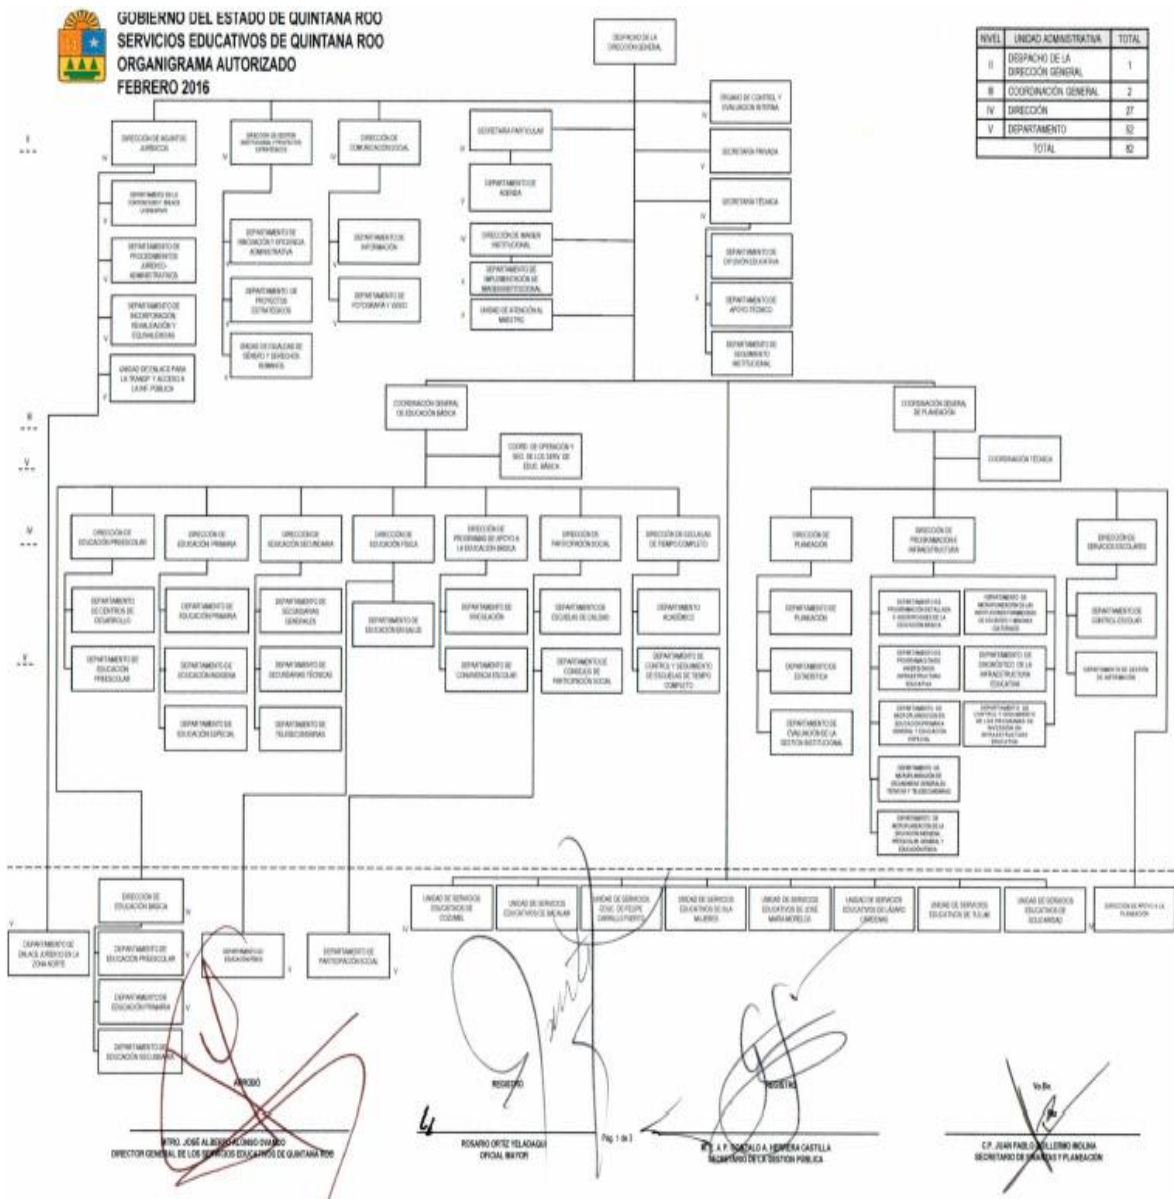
GOBIERNO DEL ESTADO DE QUINTANA ROO
SERVICIOS EDUCATIVOS DE QUINTANA ROO
ORGANIGRAMA AUTORIZADO
FEBRERO 2016

| NIVEL | UNIDAD ADMINISTRATIVA | TOTAL |
|---|---|---|
| II | DESPACHO DE LA DIRECCIÓN GENERAL | 1 |
| III | COORDINACIÓN GENERAL | 2 |
| IV | DIRECCIÓN | 27 |
| V | DEPARTAMENTO | 52 |
| | TOTAL | 82 |

DESPACHO DE LA DIRECCIÓN GENERAL

ÓRGANO DE CONTROL Y EVALUACIÓN INTERNA
SECRETARÍA PRIVADA
SECRETARÍA TÉCNICA
DEPARTAMENTO DE DIFUSIÓN EDUCATIVA
DEPARTAMENTO DE APOYO TÉCNICO
DEPARTAMENTO DE SEGUIMIENTO INSTITUCIONAL

SECRETARÍA PARTICULAR
DEPARTAMENTO DE AGENDA
DIRECCIÓN DE IMAGEN INSTITUCIONAL
DEPARTAMENTO DE IMPLEMENTACIÓN DE IMAGEN INSTITUCIONAL
UNIDAD DE ATENCIÓN AL MAESTRO

DIRECCIÓN DE ASUNTOS JURÍDICOS
DEPARTAMENTO DE LO CONTENCIOSO Y ASUNTOS LABORALES
DEPARTAMENTO DE PROCEDIMIENTOS JURÍDICO-ADMINISTRATIVOS
DEPARTAMENTO DE INCORPORACIÓN, REVALIDACIÓN Y EQUIVALENCIAS
UNIDAD DE ENLACE PARA LA TRANSP. Y ACCESO A LA INF. PÚBLICA

DIRECCIÓN DE GESTIÓN INSTITUCIONAL Y PROYECTOS ESTRATÉGICOS
DEPARTAMENTO DE INNOVACIÓN Y EFICIENCIA ADMINISTRATIVA
DEPARTAMENTO DE PROYECTOS ESTRATÉGICOS
UNIDAD DE IGUALDAD DE GÉNERO Y DERECHOS HUMANOS

DIRECCIÓN DE COMUNICACIÓN SOCIAL
DEPARTAMENTO DE INFORMACIÓN
DEPARTAMENTO DE FOTOGRAFÍA Y VIDEO

COORDINACIÓN GENERAL DE EDUCACIÓN BÁSICA
COORD. DE OPERACIÓN Y SEG. DE LOS SERV. DE EDUC. BÁSICA

DIRECCIÓN DE EDUCACIÓN PREESCOLAR
DEPARTAMENTO DE CENTROS DE DESARROLLO
DEPARTAMENTO DE EDUCACIÓN PREESCOLAR

DIRECCIÓN DE EDUCACIÓN PRIMARIA
DEPARTAMENTO DE EDUCACIÓN PRIMARIA
DEPARTAMENTO DE EDUCACIÓN INDÍGENA
DEPARTAMENTO DE EDUCACIÓN ESPECIAL

DIRECCIÓN DE EDUCACIÓN SECUNDARIA
DEPARTAMENTO DE SECUNDARIAS GENERALES
DEPARTAMENTO DE SECUNDARIAS TÉCNICAS
DEPARTAMENTO DE TELESECUNDARIAS

DIRECCIÓN DE EDUCACIÓN FÍSICA
DEPARTAMENTO DE EDUCACIÓN EN SALUD

DIRECCIÓN DE PROGRAMAS DE APOYO A LA EDUCACIÓN BÁSICA
DEPARTAMENTO DE VINCULACIÓN
DEPARTAMENTO DE CONVIVENCIA ESCOLAR

DIRECCIÓN DE PARTICIPACIÓN SOCIAL
DEPARTAMENTO DE ESCUELAS DE CALIDAD
DEPARTAMENTO DE CONSEJOS DE PARTICIPACIÓN SOCIAL

DIRECCIÓN DE ESCUELAS DE TIEMPO COMPLETO
DEPARTAMENTO ACADÉMICO
DEPARTAMENTO DE CONTROL Y SEGUIMIENTO DE ESCUELAS DE TIEMPO COMPLETO

COORDINACIÓN GENERAL DE PLANEACIÓN
COORDINACIÓN TÉCNICA

DIRECCIÓN DE PLANEACIÓN
DEPARTAMENTO DE PLANEACIÓN
DEPARTAMENTO DE ESTADÍSTICA
DEPARTAMENTO DE EVALUACIÓN DE LA GESTIÓN INSTITUCIONAL

DIRECCIÓN DE PROGRAMACIÓN E INFRAESTRUCTURA
DEPARTAMENTO DE PROGRAMACIÓN DETALLADA Y ASIGNACIÓN DE LA EDUCACIÓN BÁSICA
DEPARTAMENTO DE MICROPLANEACIÓN DE LAS INSTITUCIONES FORMADORAS DE DOCENTES Y MODALIDADES
DEPARTAMENTO DE PROGRAMAS DE INFRAESTRUCTURA EDUCATIVA
DEPARTAMENTO DE DIAGNÓSTICO DE LA INFRAESTRUCTURA EDUCATIVA
DEPARTAMENTO DE MICROPLANEACIÓN DE EDUCACIÓN PREESCOLAR, PRIMARIA GENERAL Y EDUCACIÓN ESPECIAL
DEPARTAMENTO DE CONTROL Y SEGUIMIENTO DE LOS PROGRAMAS DE INVERSIÓN EN INFRAESTRUCTURA EDUCATIVA
DEPARTAMENTO DE MICROPLANEACIÓN DE SECUNDARIAS GENERALES, TÉCNICAS Y TELESECUNDARIAS
DEPARTAMENTO DE MICROPLANEACIÓN DE EDUCACIÓN INDÍGENA, PREESCOLAR GENERAL Y EDUCACIÓN FÍSICA

DIRECCIÓN DE SERVICIOS ESCOLARES
DEPARTAMENTO DE CONTROL ESCOLAR
DEPARTAMENTO DE GESTIÓN DE INFORMACIÓN

DIRECCIÓN DE EDUCACIÓN BÁSICA
DEPARTAMENTO DE EDUCACIÓN PREESCOLAR
DEPARTAMENTO DE EDUCACIÓN PRIMARIA
DEPARTAMENTO DE EDUCACIÓN SECUNDARIA
DEPARTAMENTO DE ENLACE JURÍDICO EN LA ZONA NORTE
DEPARTAMENTO DE EDUCACIÓN FÍSICA
DEPARTAMENTO DE PARTICIPACIÓN SOCIAL

UNIDAD DE SERVICIOS EDUCATIVOS DE COZUMEL
UNIDAD DE SERVICIOS EDUCATIVOS DE BACALAR
UNIDAD DE SERVICIOS EDUC. DE FELIPE CARRILLO PUERTO
UNIDAD DE SERVICIOS EDUCATIVOS DE ISLA MUJERES
UNIDAD DE SERVICIOS EDUCATIVOS DE JOSÉ MARÍA MORELOS
UNIDAD DE SERVICIOS EDUCATIVOS DE LÁZARO CÁRDENAS
UNIDAD DE SERVICIOS EDUCATIVOS DE TULUM
UNIDAD DE SERVICIOS EDUCATIVOS DE SOLIDARIDAD
DIRECCIÓN DE APOYO A LA PLANEACIÓN

II
III
V
IV
V

APROBÓ
MTRO. JOSÉ ALBERTO ALONSO OVANDO
DIRECTOR GENERAL DE LOS SERVICIOS EDUCATIVOS DE QUINTANA ROO

REGISTRÓ
ROSARIO ORTIZ YELADAQUI
OFICIAL MAYOR

Pág. 1 de 2

REGISTRÓ
M. C. A. P. REGINALD A. HERRERA CASTILLA
SECRETARIO DE LA GESTIÓN PÚBLICA

Vo.Bo.
C.P. JUAN PABLO GUILLERMO MOLINA
SECRETARIO DE FINANZAS Y PLANEACIÓN